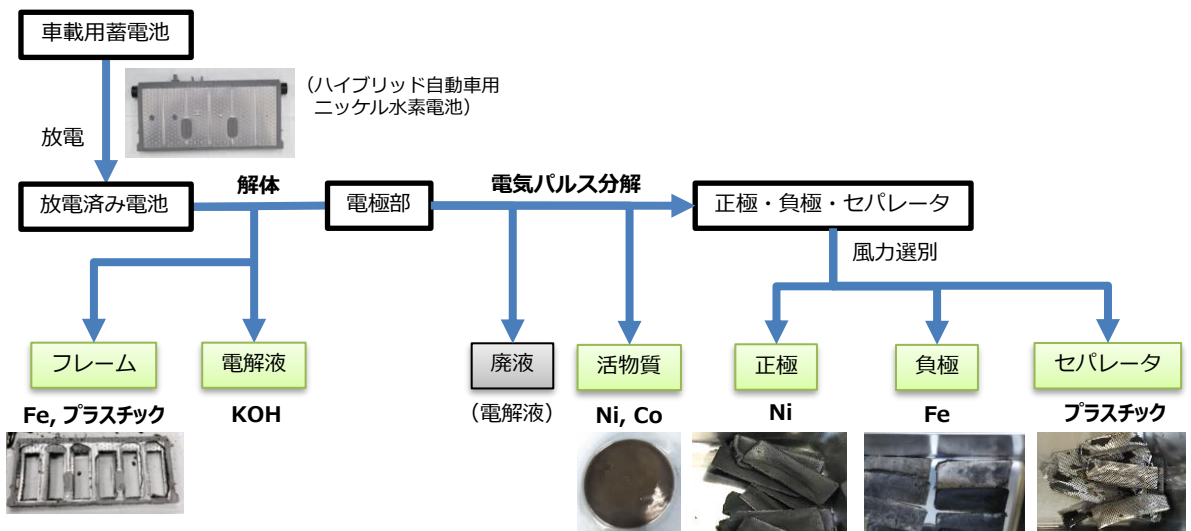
車載用蓄電池

（ハイブリッド自動車用
ニッケル水素電池）

放電

放電済み電池

解体

電極部

電気パルス分解

正極・負極・セパレータ

風力選別

フレーム

電解液

廃液

活物質

正極

負極

セパレータ

Fe, プラスチック

KOH

（電解液）

Ni, Co

Ni

Fe

プラスチック